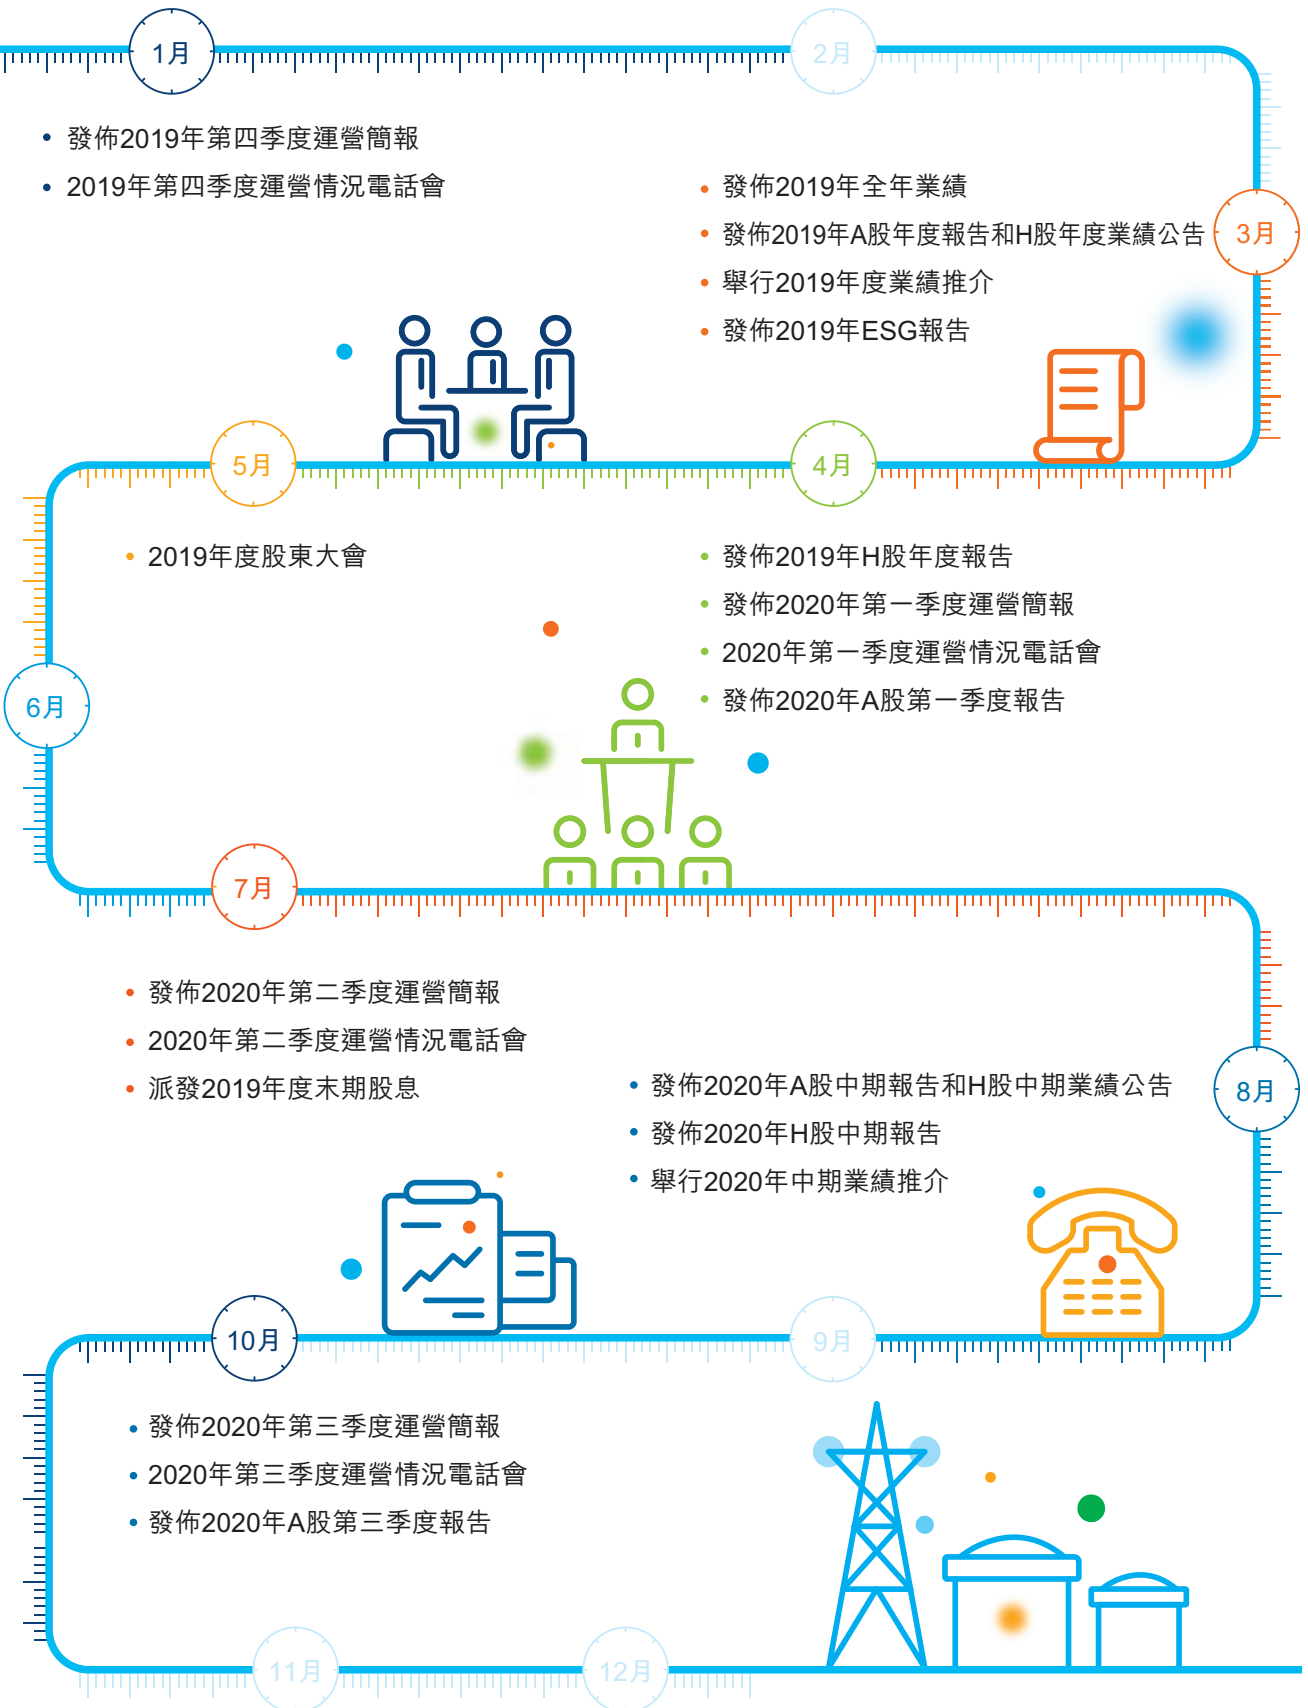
1月

2月

• 發佈2019年第四季度運營簡報
• 2019年第四季度運營情況電話會

• 發佈2019年全年業績
• 發佈2019年A股年度報告和H股年度業績公告
• 舉行2019年度業績推介
• 發佈2019年ESG報告

3月

5月

4月

• 2019年度股東大會

• 發佈2019年H股年度報告
• 發佈2020年第一季度運營簡報
• 2020年第一季度運營情況電話會
• 發佈2020年A股第一季度報告

6月

7月

• 發佈2020年第二季度運營簡報
• 2020年第二季度運營情況電話會
• 派發2019年度末期股息

• 發佈2020年A股中期報告和H股中期業績公告
• 發佈2020年H股中期報告
• 舉行2020年中期業績推介

8月

10月

9月

• 發佈2020年第三季度運營簡報
• 2020年第三季度運營情況電話會
• 發佈2020年A股第三季度報告

11月

12月